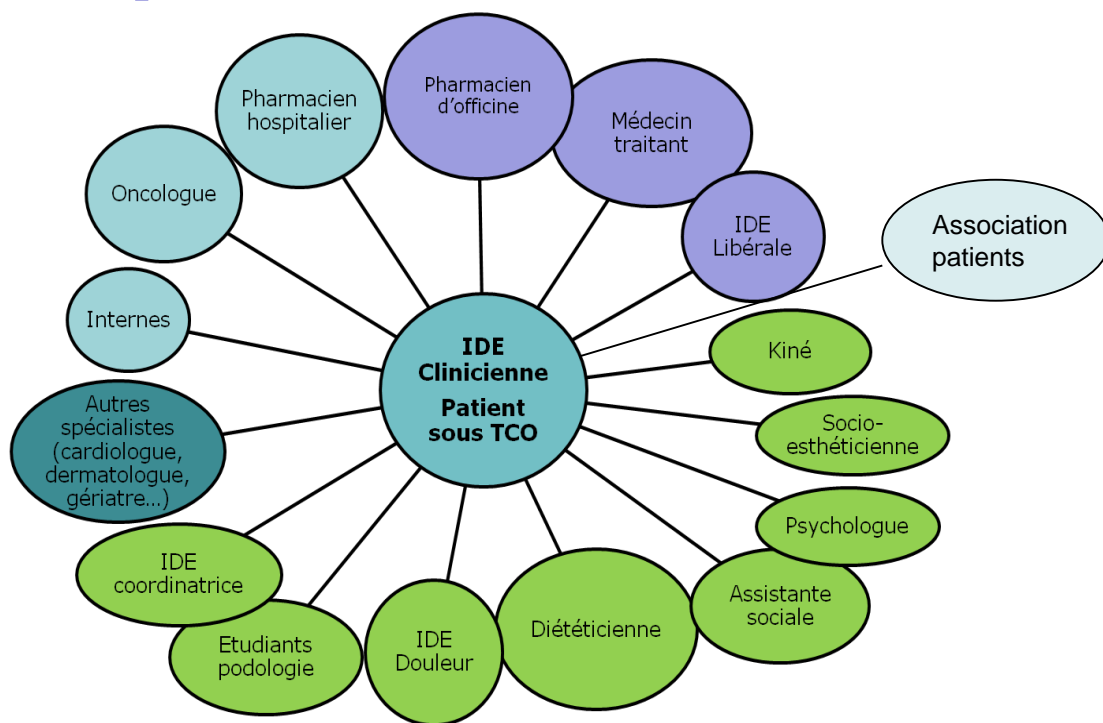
IDE Clinicienne
Patient sous TCO

Pharmacien hospitalier

Pharmacien d'officine

Médecin traitant

IDE Libérale

Association patients

Oncologue

Internes

Kiné

Autres spécialistes (cardiologue, dermatologue, gériatre...)

Socio-esthéticienne

Psychologue

IDE coordinatrice

Assistante sociale

Diététicienne

Etudiants podologie

IDE Douleur